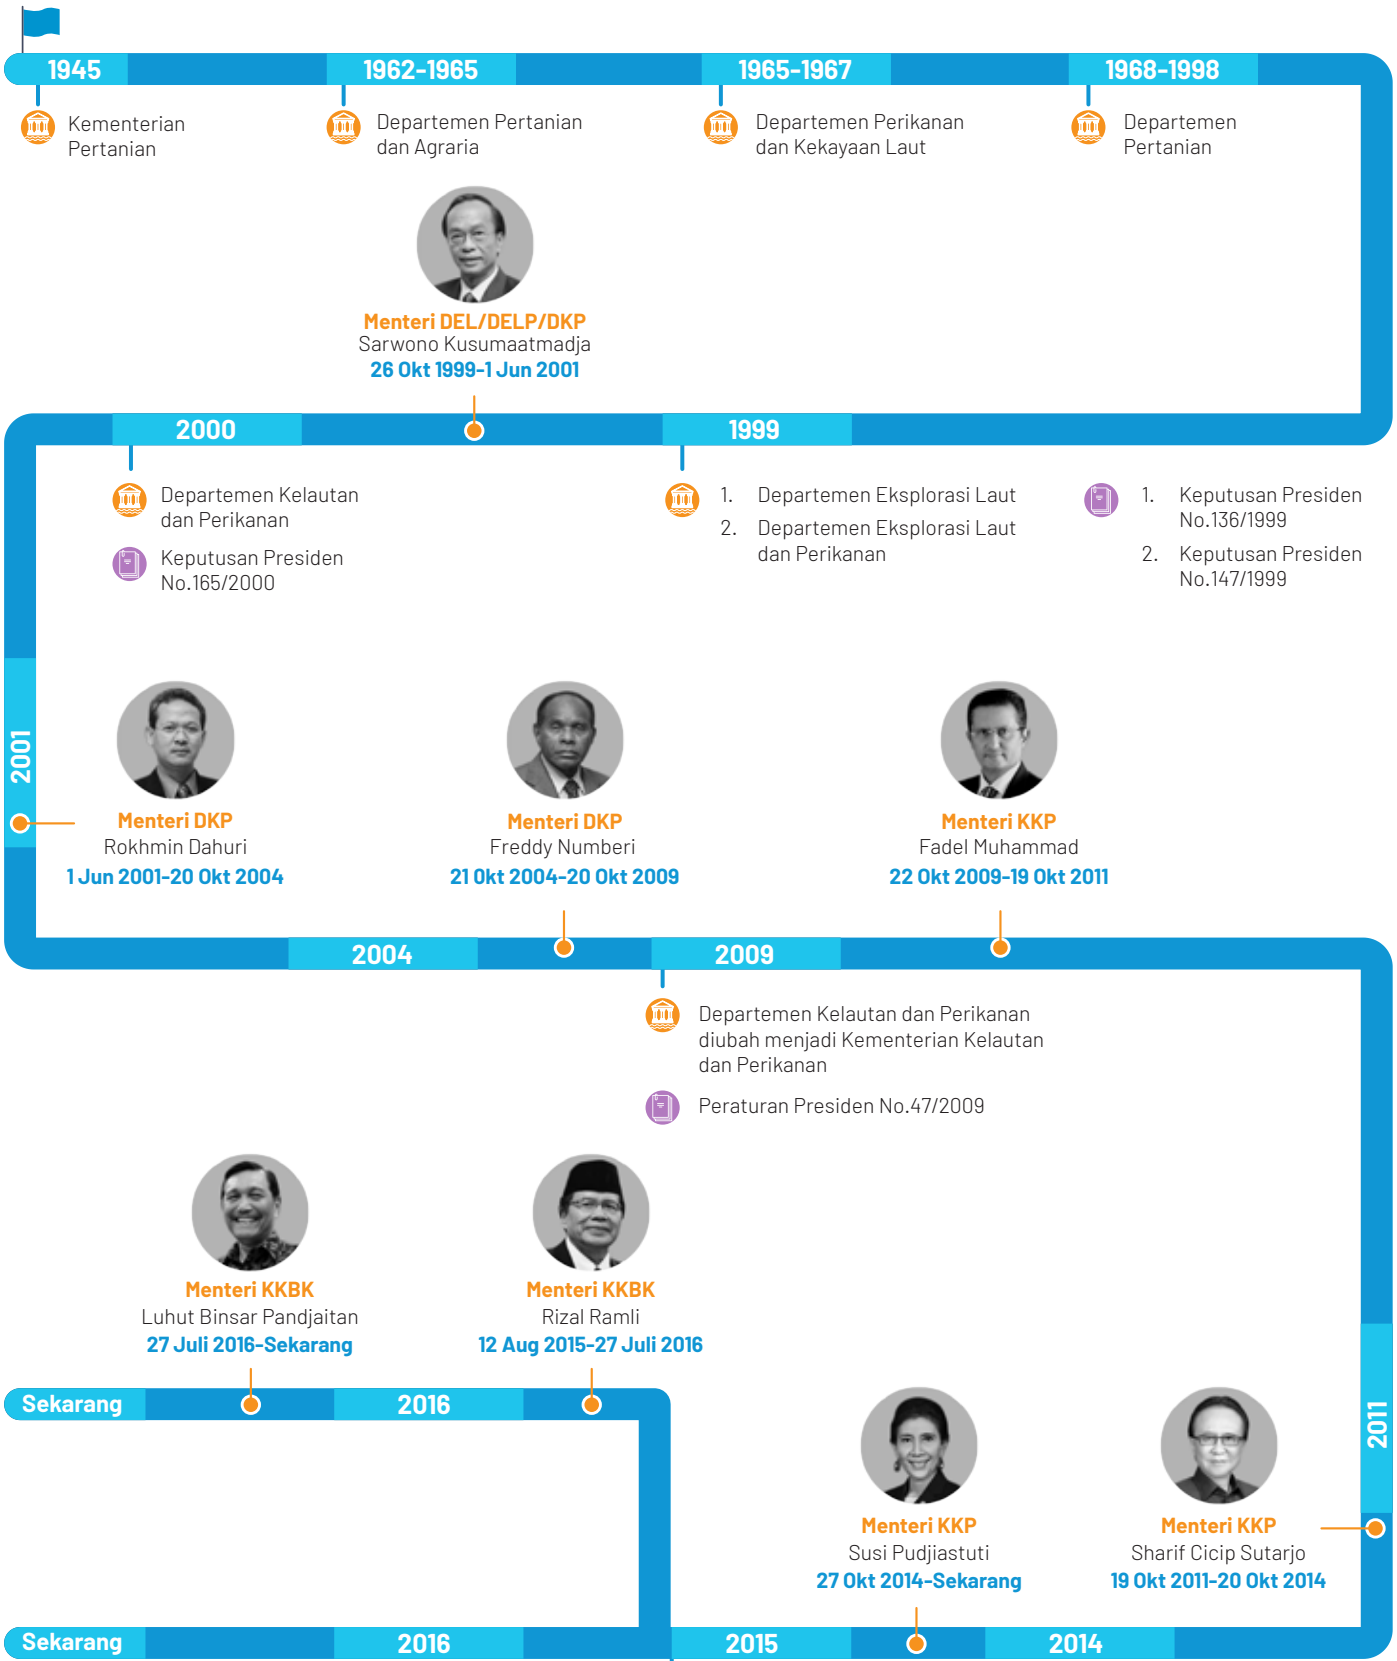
1945

Kementerian Pertanian

1962-1965

Departemen Pertanian dan Agraria

1965-1967

Departemen Perikanan dan Kekayaan Laut

1968-1998

Departemen Pertanian

Menteri DEL/DELP/DKP
Sarwono Kusumaatmadja
26 Okt 1999-1 Jun 2001

2000

Departemen Kelautan dan Perikanan

Keputusan Presiden No.165/2000

1999

1. Departemen Eksplorasi Laut
2. Departemen Eksplorasi Laut dan Perikanan

1. Keputusan Presiden No.136/1999
2. Keputusan Presiden No.147/1999

2001

Menteri DKP
Rokhmin Dahuri
1 Jun 2001-20 Okt 2004

Menteri DKP
Freddy Numberi
21 Okt 2004-20 Okt 2009

Menteri KKP
Fadel Muhammad
22 Okt 2009-19 Okt 2011

2004

2009

Departemen Kelautan dan Perikanan diubah menjadi Kementerian Kelautan dan Perikanan

Peraturan Presiden No.47/2009

Menteri KKBK
Luhut Binsar Pandjaitan
27 Juli 2016-Sekarang

Menteri KKBK
Rizal Ramli
12 Aug 2015-27 Juli 2016

Sekarang

2016

2011

Menteri KKP
Susi Pudjiastuti
27 Okt 2014-Sekarang

Menteri KKP
Sharif Cicip Sutarjo
19 Okt 2011-20 Okt 2014

Sekarang

2016

2015

2014